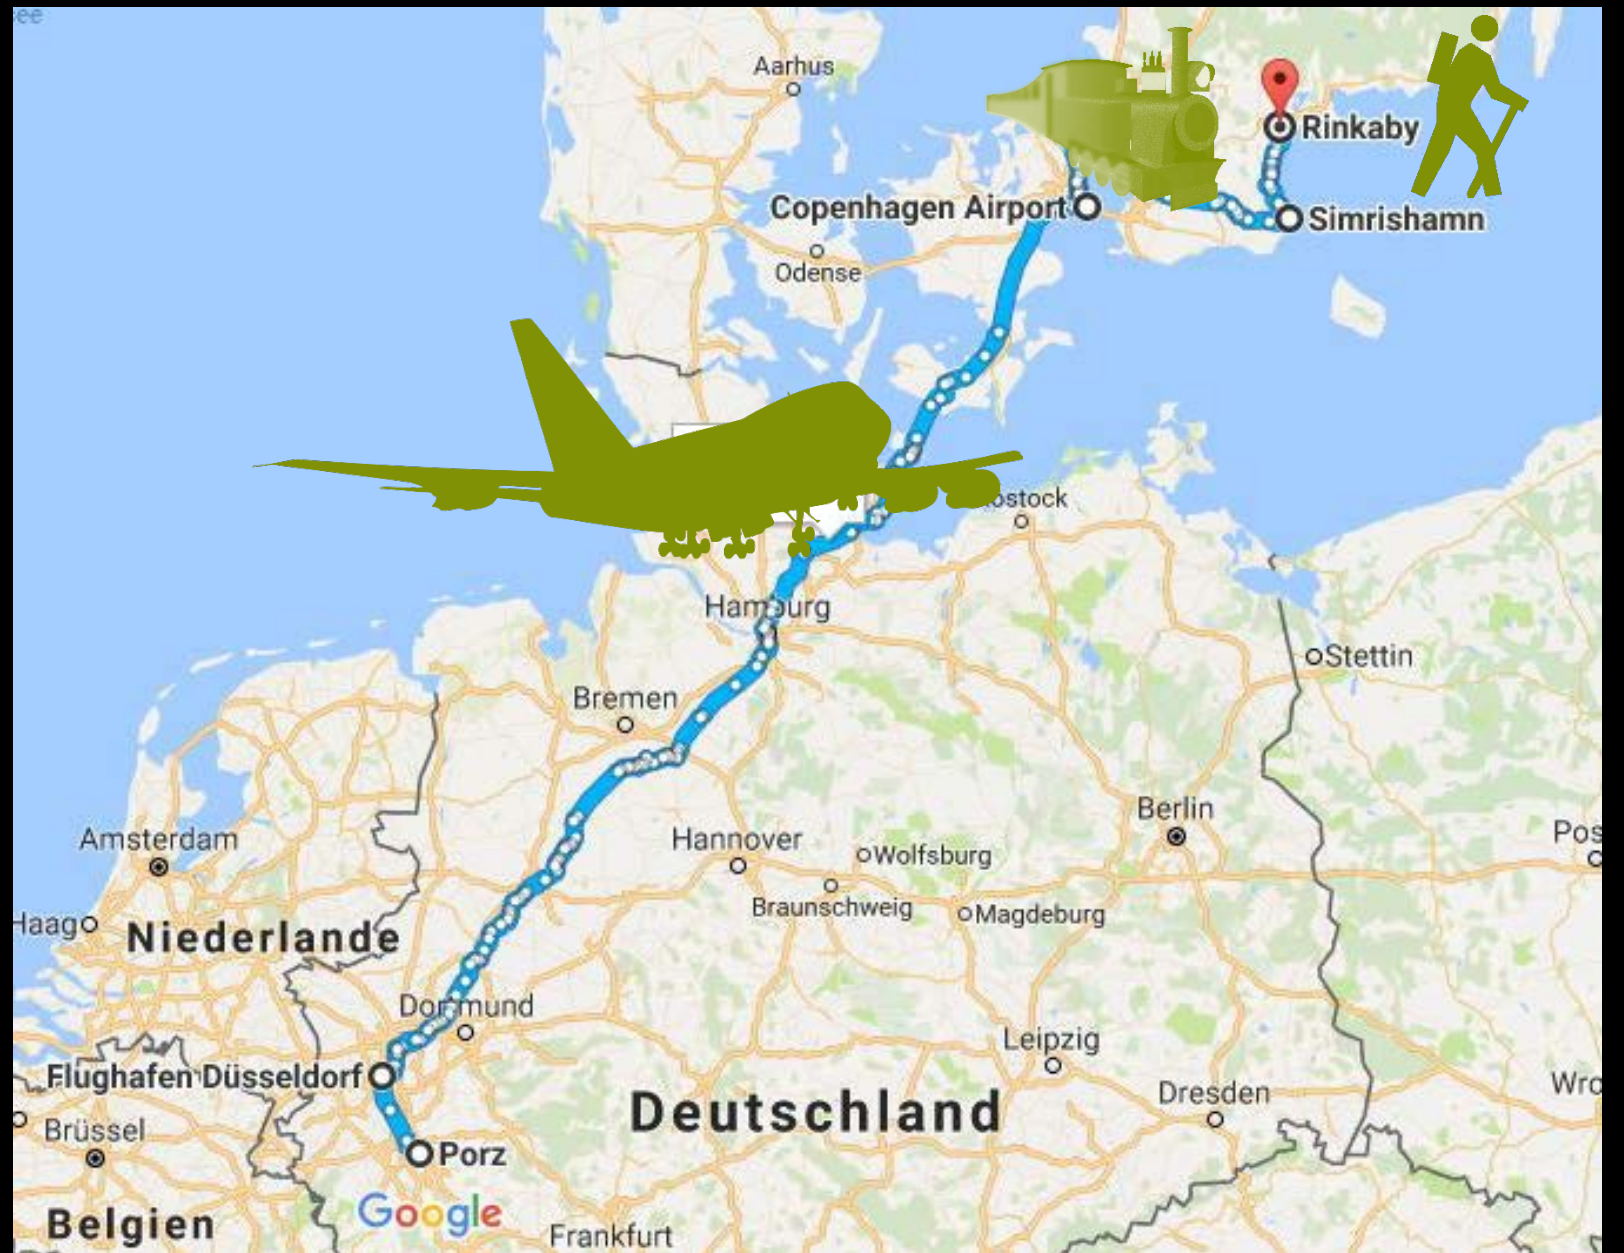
ee
Aarhus
Rinkaby
Copenhagen Airport
Simrishamn
Odense
ostock
Hamburg
Stettin
Bremen
Berlin
Amsterdam
Hannover
Wolfsburg
Pos
Braunschweig
Magdeburg
Haag
Niederlande
Dortmund
Leipzig
Flughafen Düsseldorf
Dresden
Wro
Brüssel
Deutschland
Porz
Google
Belgien
Frankfurt